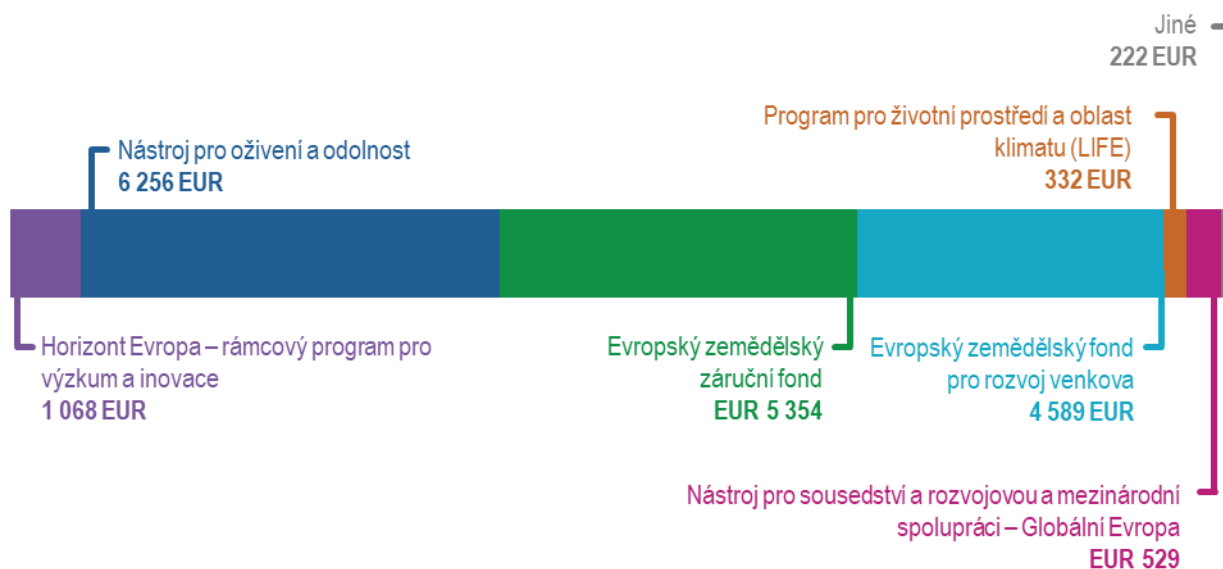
Jiné
222 EUR

Program pro životní prostředí a oblast klimatu (LIFE)
332 EUR

Nástroj pro oživení a odolnost
6 256 EUR

Horizont Evropa – rámcový program pro výzkum a inovace
1 068 EUR

Evropský zemědělský záruční fond
EUR 5 354

Evropský zemědělský fond pro rozvoj venkova
4 589 EUR

Nástroj pro sousedství a rozvojovou a mezinárodní spolupráci – Globální Evropa
EUR 529